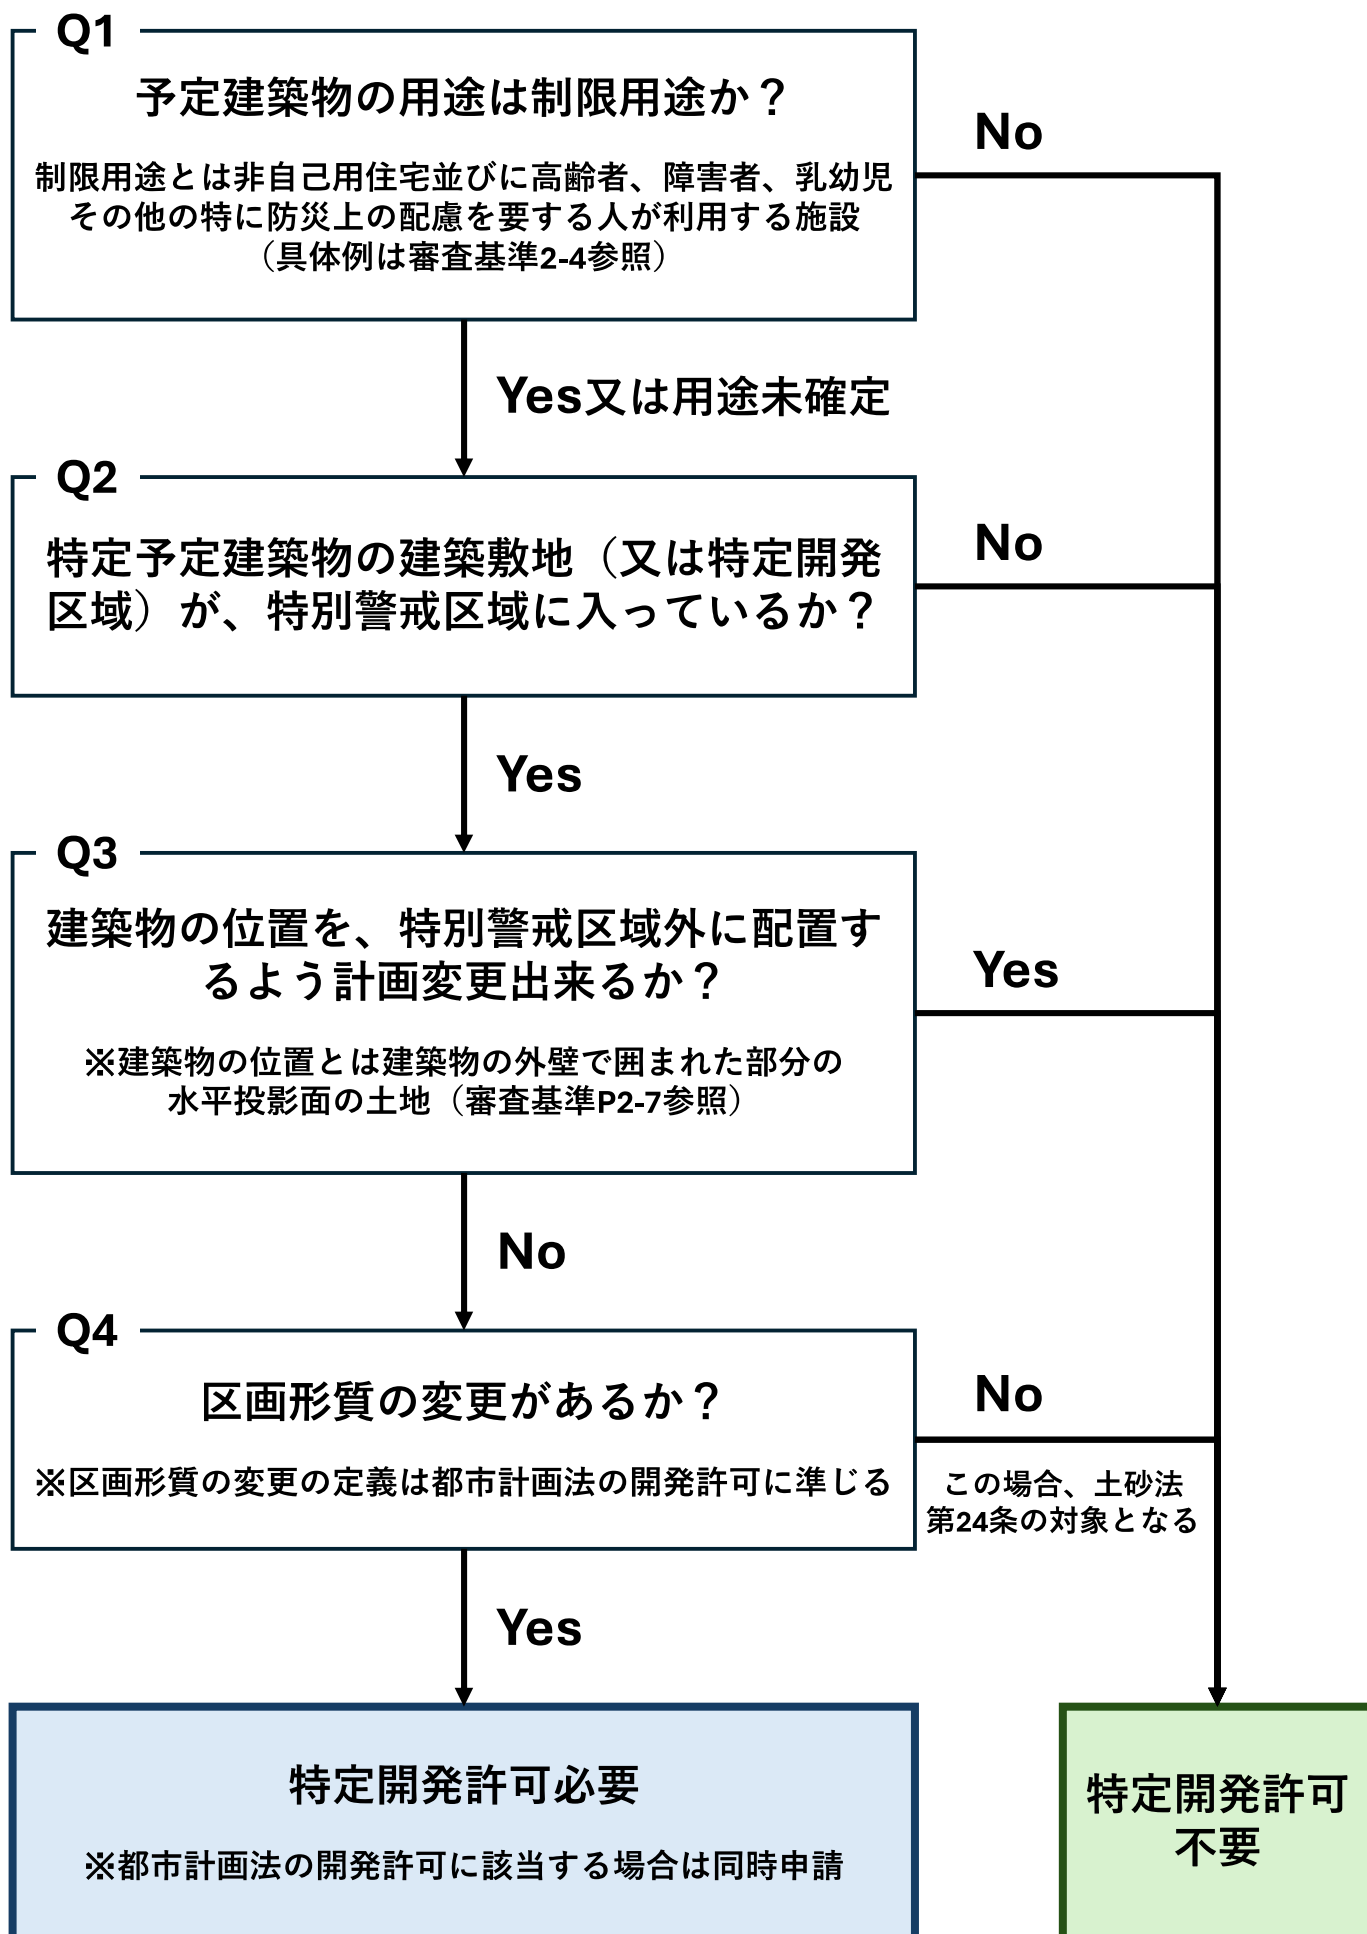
Q1
予定建築物の用途は制限用途か？

制限用途とは非自己用住宅並びに高齢者、障害者、乳幼児その他の特に防災上の配慮を要する人が利用する施設（具体例は審査基準2-4参照）

No

Yes又は用途未確定

Q2
特定予定建築物の建築敷地（又は特定開発区域）が、特別警戒区域に入っているか？

No

Yes

Q3
建築物の位置を、特別警戒区域外に配置するよう計画変更出来るか？

※建築物の位置とは建築物の外壁で囲まれた部分の水平投影面の土地（審査基準P2-7参照）

Yes

No

Q4
区画形質の変更があるか？

※区画形質の変更の定義は都市計画法の開発許可に準じる

No

この場合、土砂法第24条の対象となる

Yes

特定開発許可必要

※都市計画法の開発許可に該当する場合は同時申請

特定開発許可不要